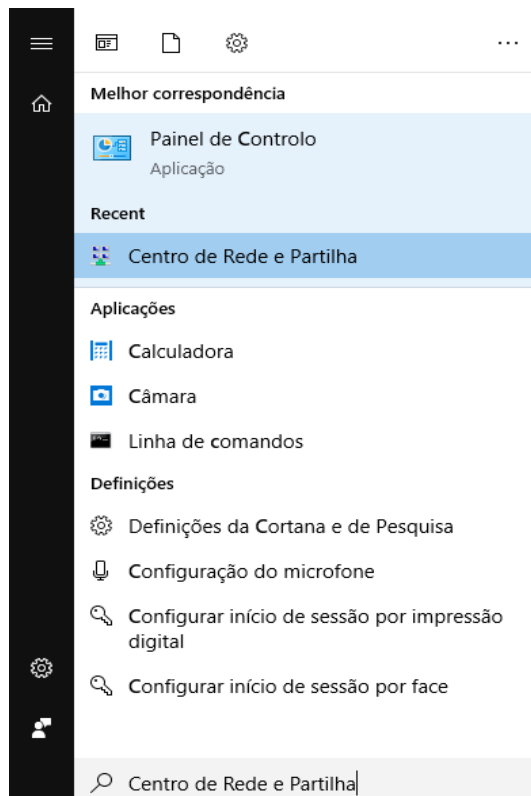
...

Melhor correspondência

Painel de Controlo
Aplicação

Recent

Centro de Rede e Partilha

Aplicações

Calculadora

Câmara

Linha de comandos

Definições

Definições da Cortana e de Pesquisa

Configuração do microfone

Configurar início de sessão por impressão digital

Configurar início de sessão por face

Centro de Rede e Partilha